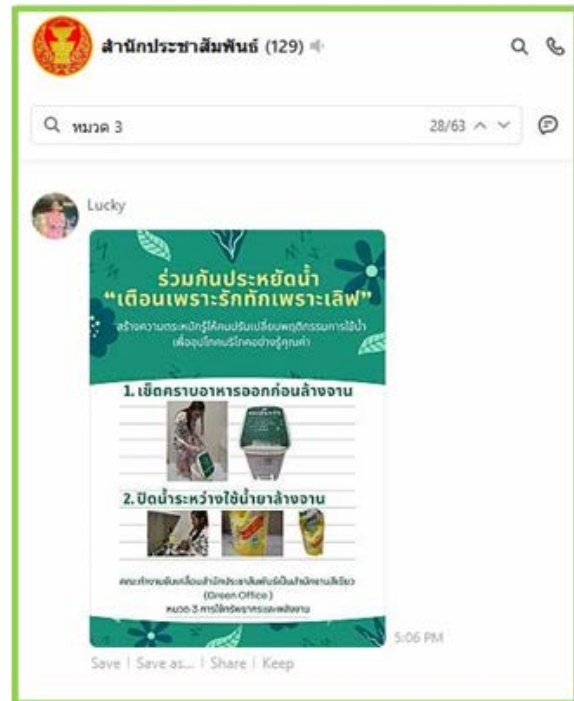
สำนักประชาสัมพันธ์ (129)

หมวด 3

28/63

Lucky

ร่วมกันประหยัดน้ำ
"เตือนเพราะรักทักเพราะเลิฟ"

สร้างความตระหนักรู้ให้คนปรับเปลี่ยนพฤติกรรมการใช้น้ำ เพื่ออุปโภคบริโภคอย่างรู้คุณค่า

1. เช็ดคราบอาหารออกก่อนล้างจาน

2. ปิดน้ำระหว่างใช้น้ำยาล้างจาน

คณะทำงานขับเคลื่อนสำนักประชาสัมพันธ์เป็นสำนักงานสีเขียว (Green Office) หมวด 3 การใช้ทรัพยากรและพลังงาน

5:06 PM

Save | Save as... | Share | Keep